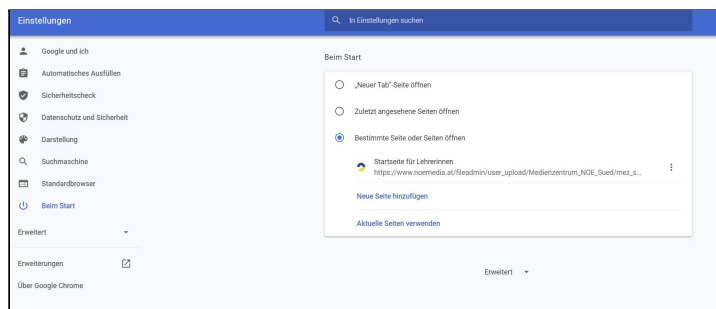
Einstellungen

In Einstellungen suchen

Google und ich
Automatisches Ausfüllen
Sicherheitscheck
Datenschutz und Sicherheit
Darstellung
Suchmaschine
Standardbrowser
Beim Start
Erweitert
Erweiterungen
Über Google Chrome

Beim Start

„Neuer Tab"-Seite öffnen
Zuletzt angesehene Seiten öffnen
Bestimmte Seite oder Seiten öffnen

Startseite für Lehrerinnen
https://www.noemedia.at/fileadmin/user_upload/Medienzentrum_NOE_Sued/mez_s...

Neue Seite hinzufügen
Aktuelle Seiten verwenden

Erweitert